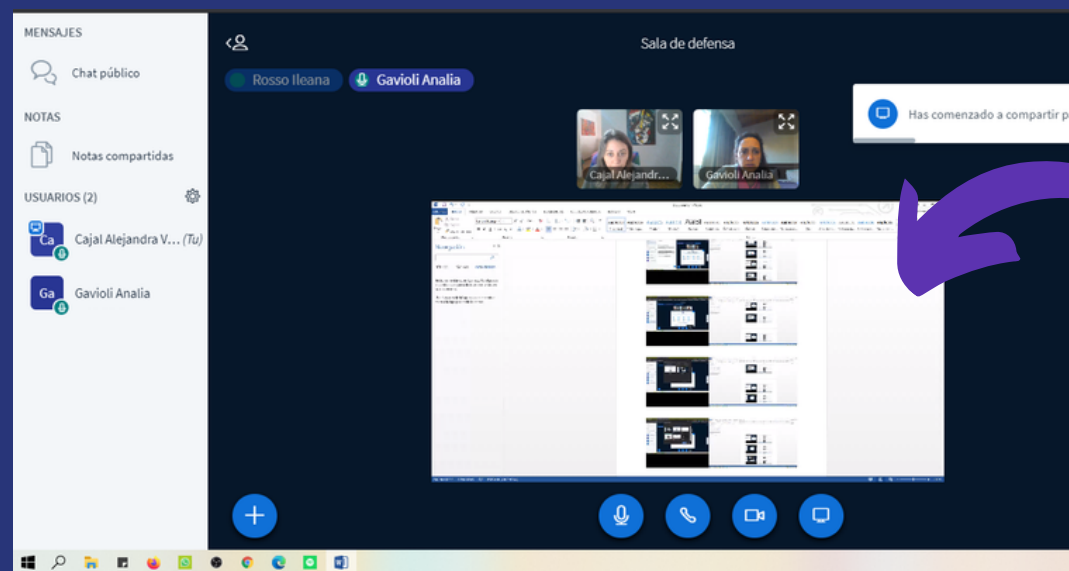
MENSAJES

Chat público

NOTAS

Notas compartidas

USUARIOS (2)

Ca Cajal Alejandra V... (Tu)

Ga Gavioli Analia

Sala de defensa

Rosso Ileana

Gavioli Analia

Has comenzado a compartir p

Cajal Alejandr...

Gavioli Analia